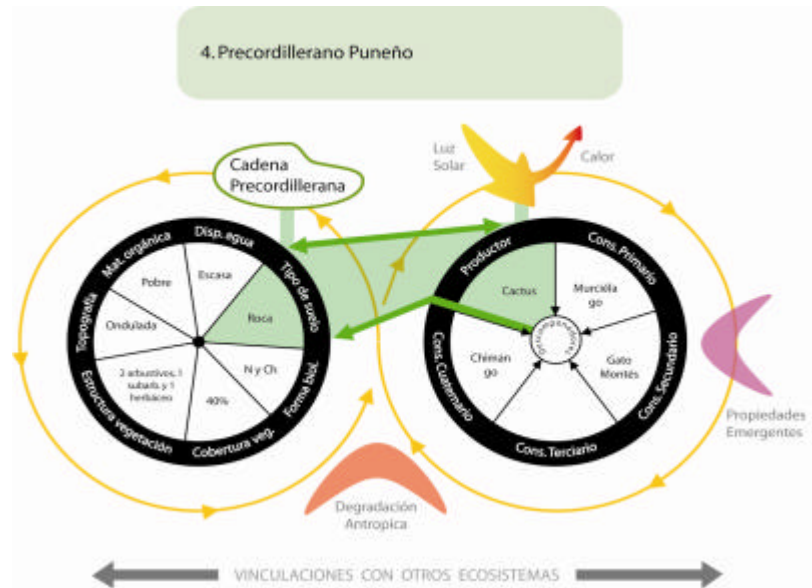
4. Precordillerano Puneño

Cadena Precordillerana

Luz Solar

Calor

Disp. agua
Mat. orgánica
Topografía
Estructura vegetación
Cobertura veg.
Forma biol.
Tipo de suelo

Escasa
Pobre
Ondulada
2 arbustivos, 1 subarb. y 1 herbáceo
40%
N y Ch
Roca

Productor
Cons. Primario
Cons. Secundario
Cons. Terciario
Cons. Cuaternario

Cactus
Murciélago
Gato Montés
Chimango
Descomponedores

Propiedades Emergentes

Degradación Antropica

VINCULACIONES CON OTROS ECOSISTEMAS